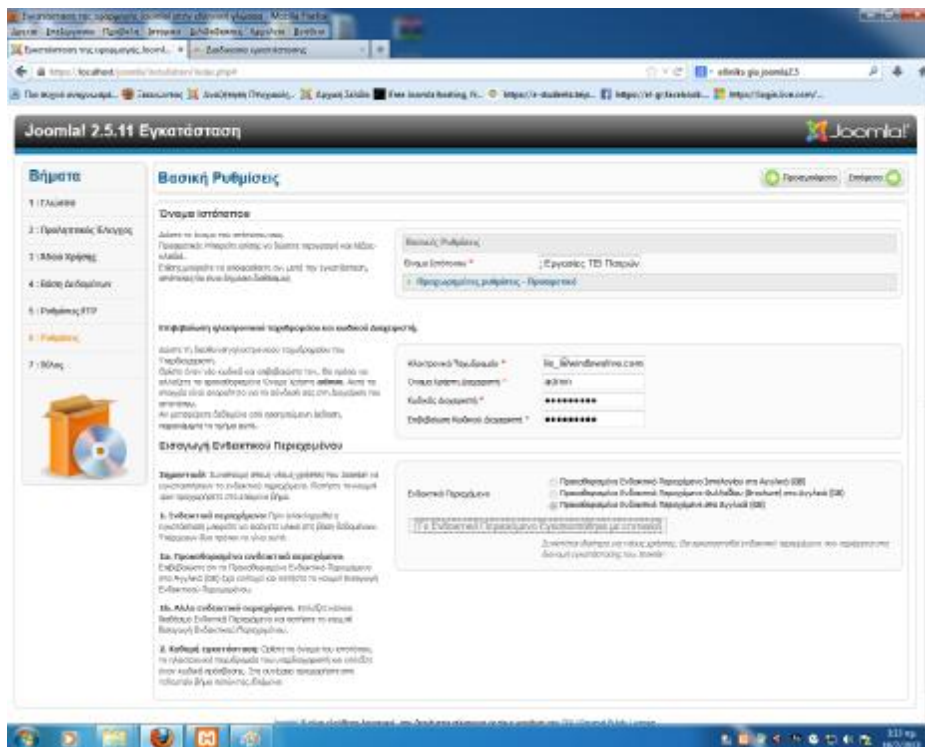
Joomla! 2.5.11 Εγκατάσταση

Joomla!

Βήματα

1 : Γλώσσα

2 : Προέλεγχος

3 : Άδεια Χρήσης

4 : Βάση Δεδομένων

5 : Ρυθμίσεις FTP

6 : Ρυθμίσεις

7 : Τέλος

Βασική Ρυθμίσεις

Προηγούμενο Επόμενο

Όνομα Ιστότοπου

Βασικές Ρυθμίσεις

Όνομα Ιστότοπου * Εργασίες ΤΕΙ Πατρών

Προχωρημένες ρυθμίσεις - Προαιρετικό

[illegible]

Ηλεκτρονικό Ταχυδρομείο * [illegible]@windowslive.com

Όνομα Χρήστη Διαχειριστή * admin

Κωδικός Διαχειριστή * **********

Επιβεβαίωση Κωδικού Διαχειριστή * **********

Εισαγωγή Ενδεικτικού Περιεχομένου

Ενδεικτικό Περιεχόμενο

Προεπιλεγμένο Ενδεικτικό Περιεχόμενο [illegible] στα Αγγλικά (GB)

Προεπιλεγμένο Ενδεικτικό Περιεχόμενο Φυλλαδίου (Brochure) στα Αγγλικά (GB)

Προεπιλεγμένο Ενδεικτικό Περιεχόμενο στα Αγγλικά (GB)

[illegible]

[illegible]